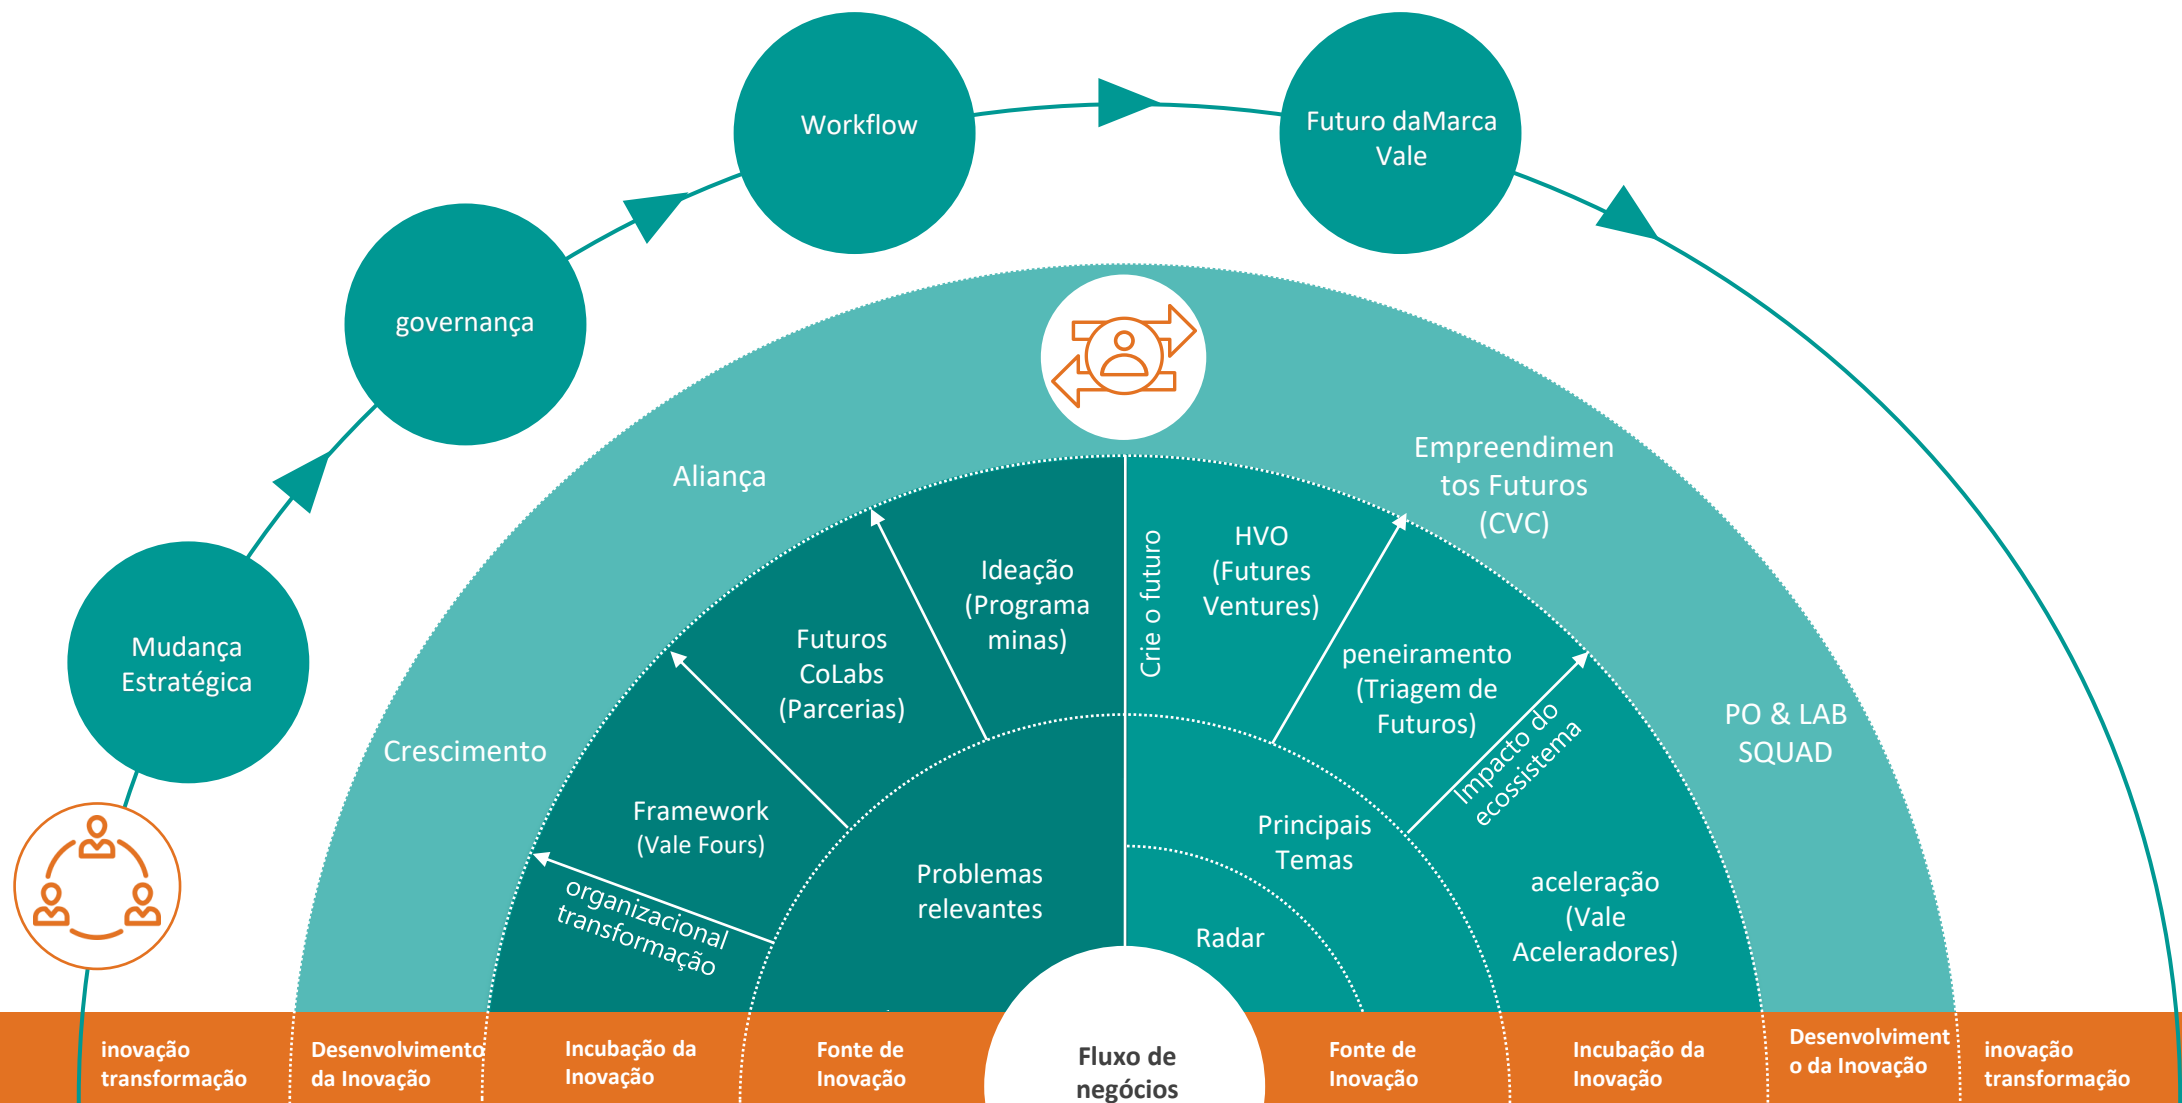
Workflow

Futuro daMarca Vale

governança

Mudança Estratégica

Aliança

Empreendimentos Futuros (CVC)

Crescimento

PO & LAB SQUAD

Ideação (Programa minas)

Futuros CoLabs (Parcerias)

Crie o futuro

HVO (Futures Ventures)

peneiramento (Triagem de Futuros)

Impacto do ecossistema

Framework (Vale Fours)

organizacional transformação

Problemas relevantes

Principais Temas

Radar

aceleração (Vale Aceleradores)

inovação transformação

Desenvolvimento da Inovação

Incubação da Inovação

Fonte de Inovação

Fluxo de negócios

Fonte de Inovação

Incubação da Inovação

Desenvolvimento da Inovação

inovação transformação